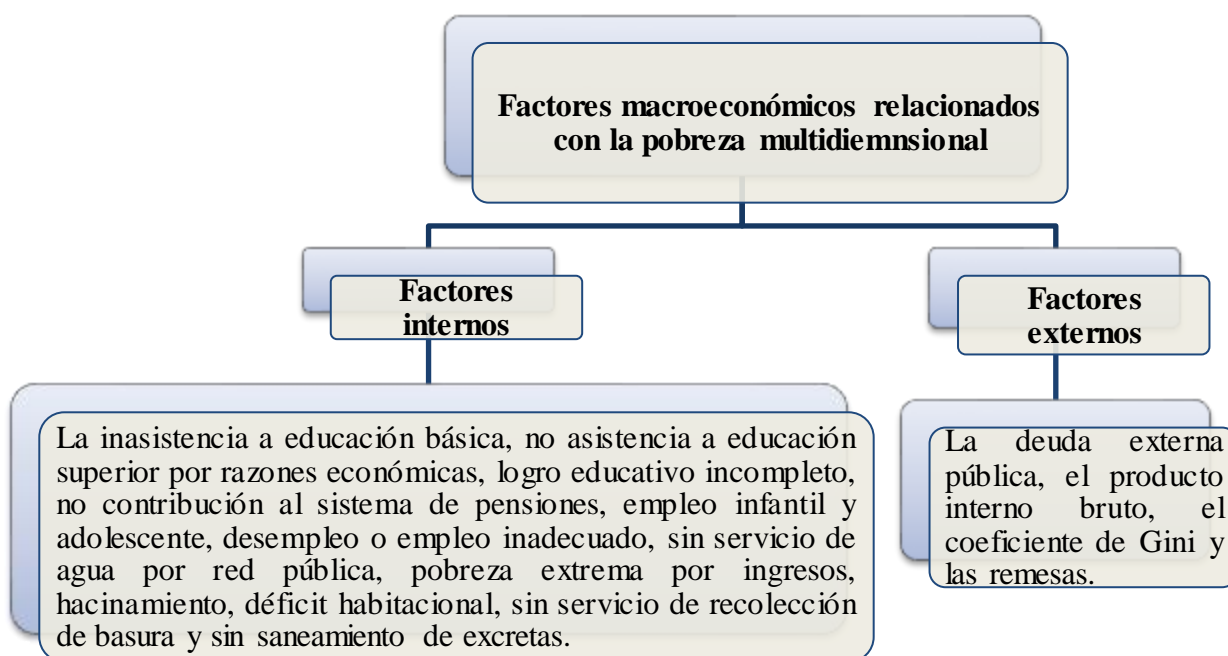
Factores macroeconómicos relacionados con la pobreza multidiemnsional

Factores internos

Factores externos

La inasistencia a educación básica, no asistencia a educación superior por razones económicas, logro educativo incompleto, no contribución al sistema de pensiones, empleo infantil y adolescente, desempleo o empleo inadecuado, sin servicio de agua por red pública, pobreza extrema por ingresos, hacinamiento, déficit habitacional, sin servicio de recolección de basura y sin saneamiento de excretas.

La deuda externa pública, el producto interno bruto, el coeficiente de Gini y las remesas.